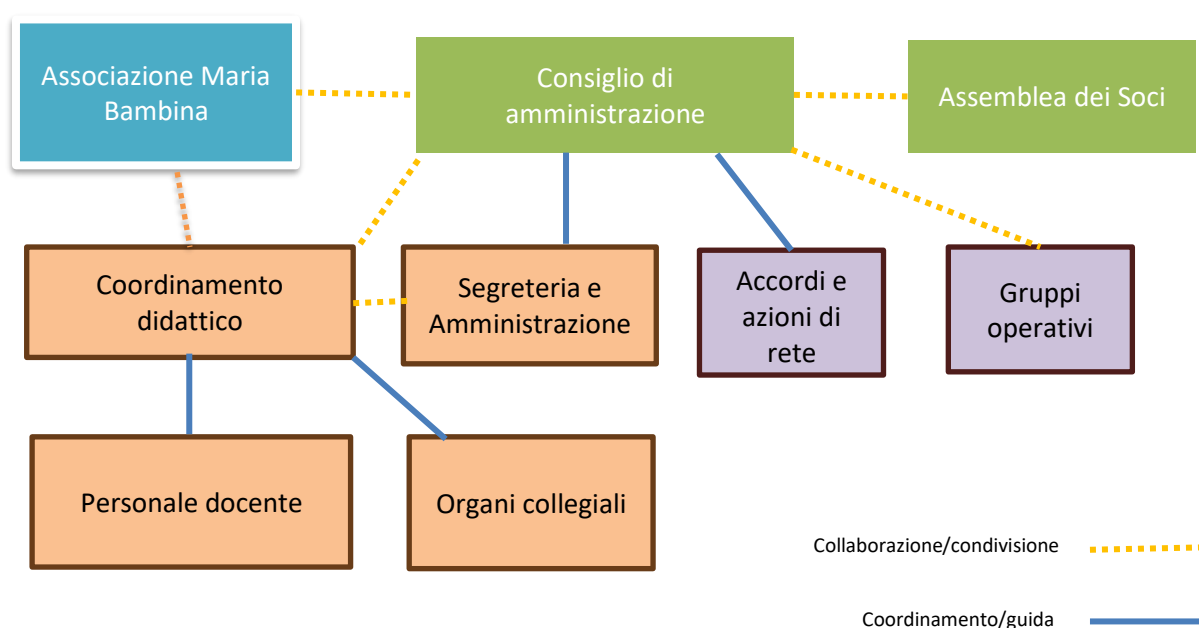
Associazione Maria Bambina

Consiglio di amministrazione

Assemblea dei Soci

Coordinamento didattico

Segreteria e Amministrazione

Accordi e azioni di rete

Gruppi operativi

Personale docente

Organi collegiali

Collaborazione/condivisione

Coordinamento/guida